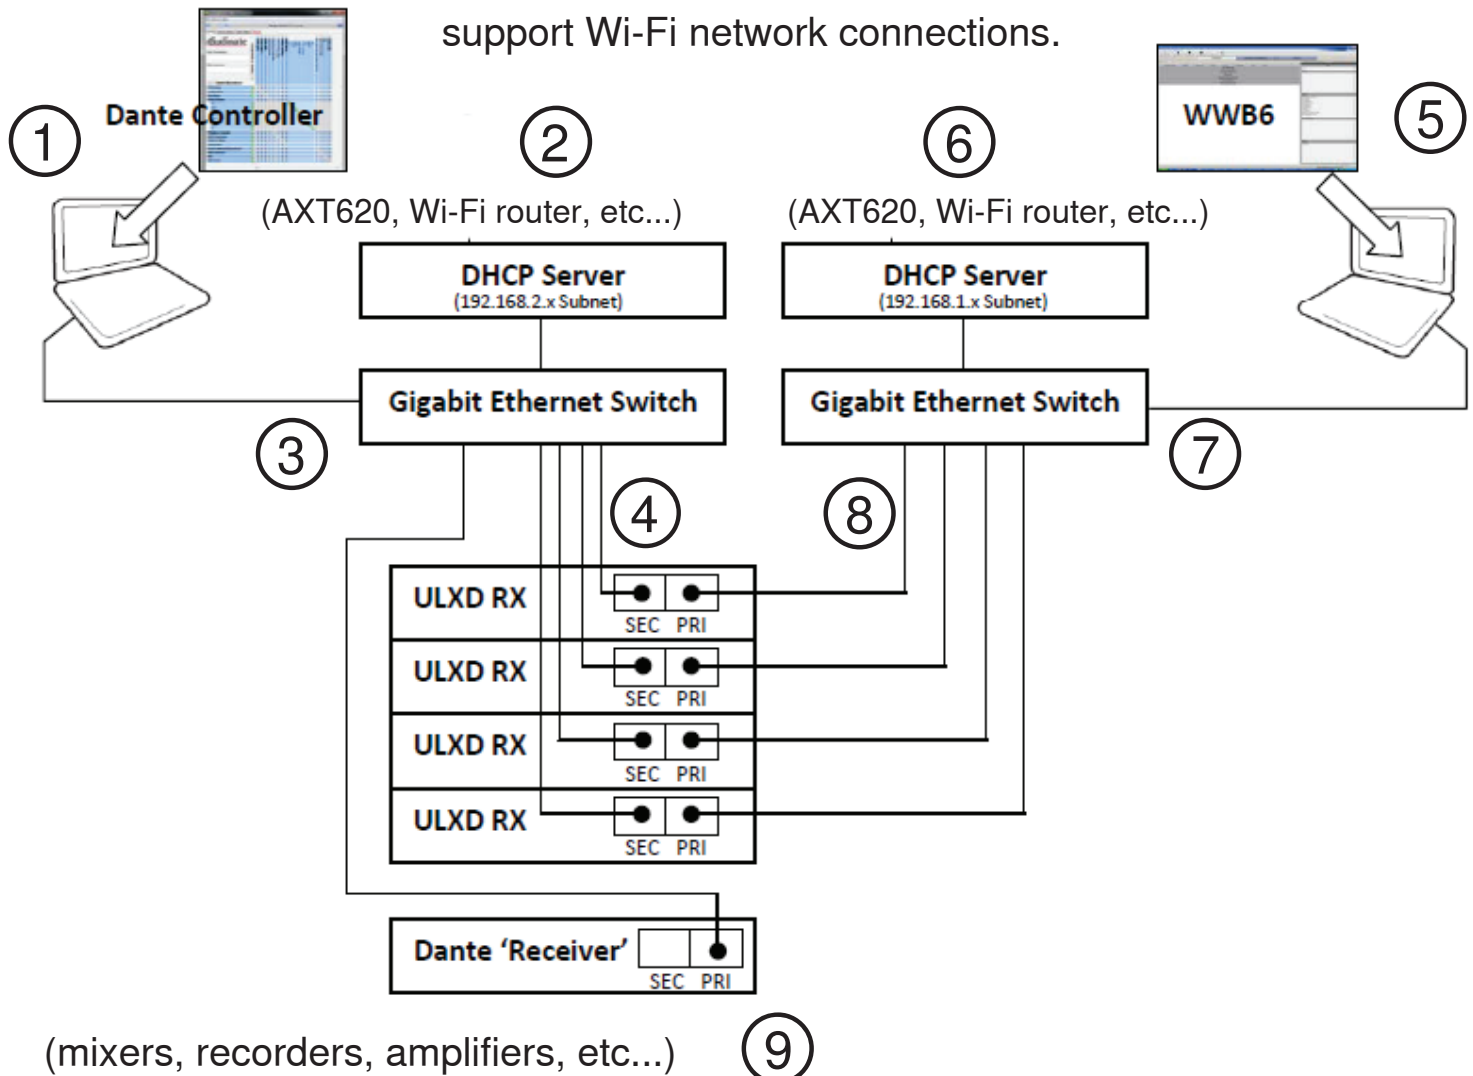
support Wi-Fi network connections.

Dante Controller

①

②

(AXT620, Wi-Fi router, etc...)

DHCP Server
(192.168.2.x Subnet)

Gigabit Ethernet Switch

③

④

WWB6

⑤

⑥

(AXT620, Wi-Fi router, etc...)

DHCP Server
(192.168.1.x Subnet)

Gigabit Ethernet Switch

⑦

⑧

ULXD RX SEC PRI

ULXD RX SEC PRI

ULXD RX SEC PRI

ULXD RX SEC PRI

Dante 'Receiver' SEC PRI

(mixers, recorders, amplifiers, etc...)

⑨